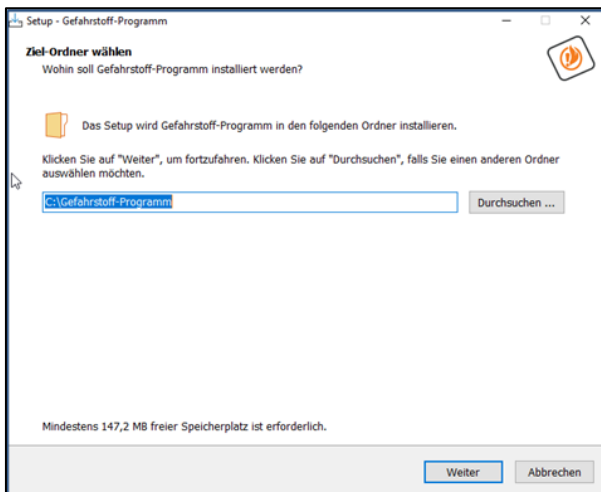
Setup - Gefahrstoff-Programm

Ziel-Ordner wählen
Wohin soll Gefahrstoff-Programm installiert werden?

Das Setup wird Gefahrstoff-Programm in den folgenden Ordner installieren.

Klicken Sie auf "Weiter", um fortzufahren. Klicken Sie auf "Durchsuchen", falls Sie einen anderen Ordner auswählen möchten.

C:\Gefahrstoff-Programm

Durchsuchen ...

Mindestens 147,2 MB freier Speicherplatz ist erforderlich.

Weiter

Abbrechen